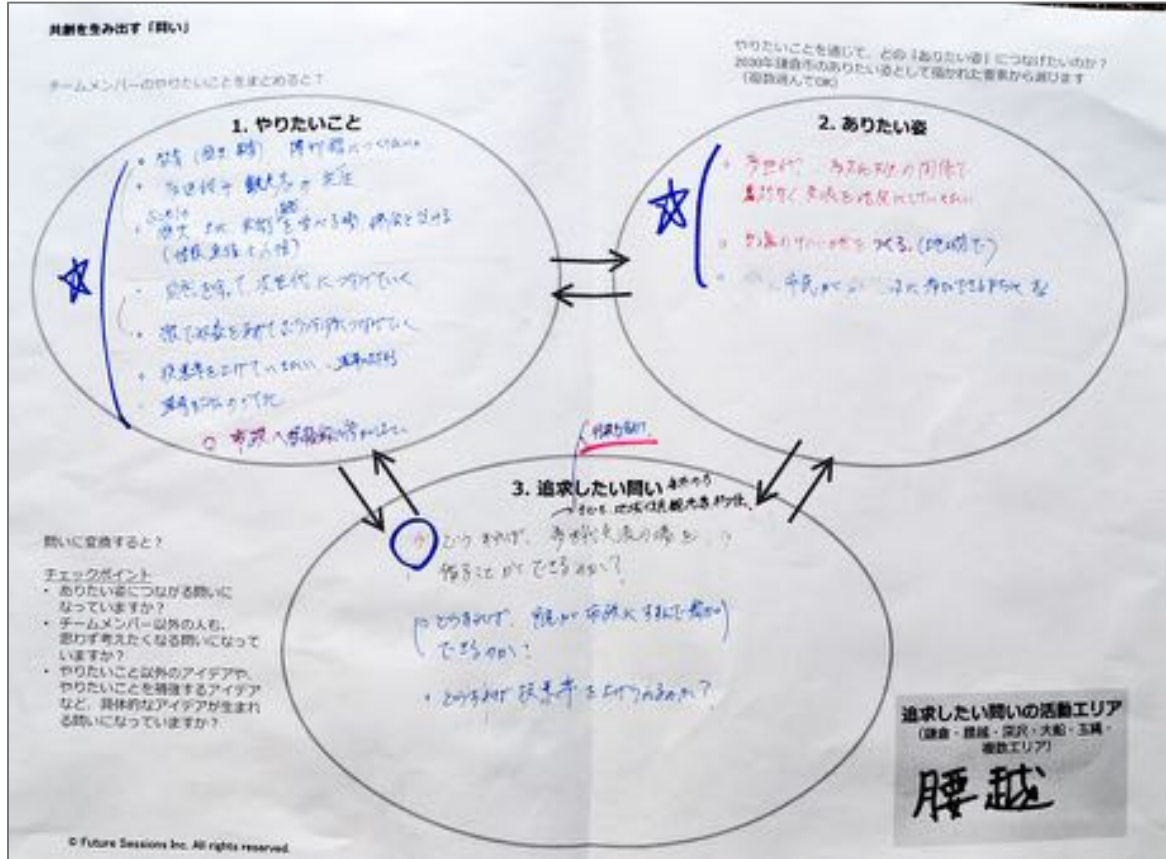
共創を生み出す「問い」

チームメンバーのやりたいことをまとめると？

やりたいことを通じて、どの「ありたい姿」につなげたいのか？
2030年鎌倉市のありたい姿として描かれた言葉から選びます
（複数選んでOK）

1. やりたいこと

2. ありたい姿

3. 追求したい問い

問いに変換すると？

チェックポイント
• ありたい姿につながる問いになっていますか？
• チームメンバー以外の人も、思わず考えたくなる問いになっていますか？
• やりたいこと以外のアイデアや、やりたいことを補強するアイデアなど、具体的なアイデアが生まれる問いになっていますか？

追求したい問いの活動エリア
（鎌倉・腰越・深沢・大船・玉縄・複数エリア）

腰越

© Future Sessions Inc. All rights reserved.

• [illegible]
• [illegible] 観光客の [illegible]
• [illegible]
• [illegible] 次世代につなげていく
• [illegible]
• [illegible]
• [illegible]
○ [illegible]

• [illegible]
• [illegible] をつくる（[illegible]）
• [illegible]

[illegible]

○ どうすれば、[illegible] できるか？

○ どうすれば、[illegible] できるか？

• どうすれば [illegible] ？